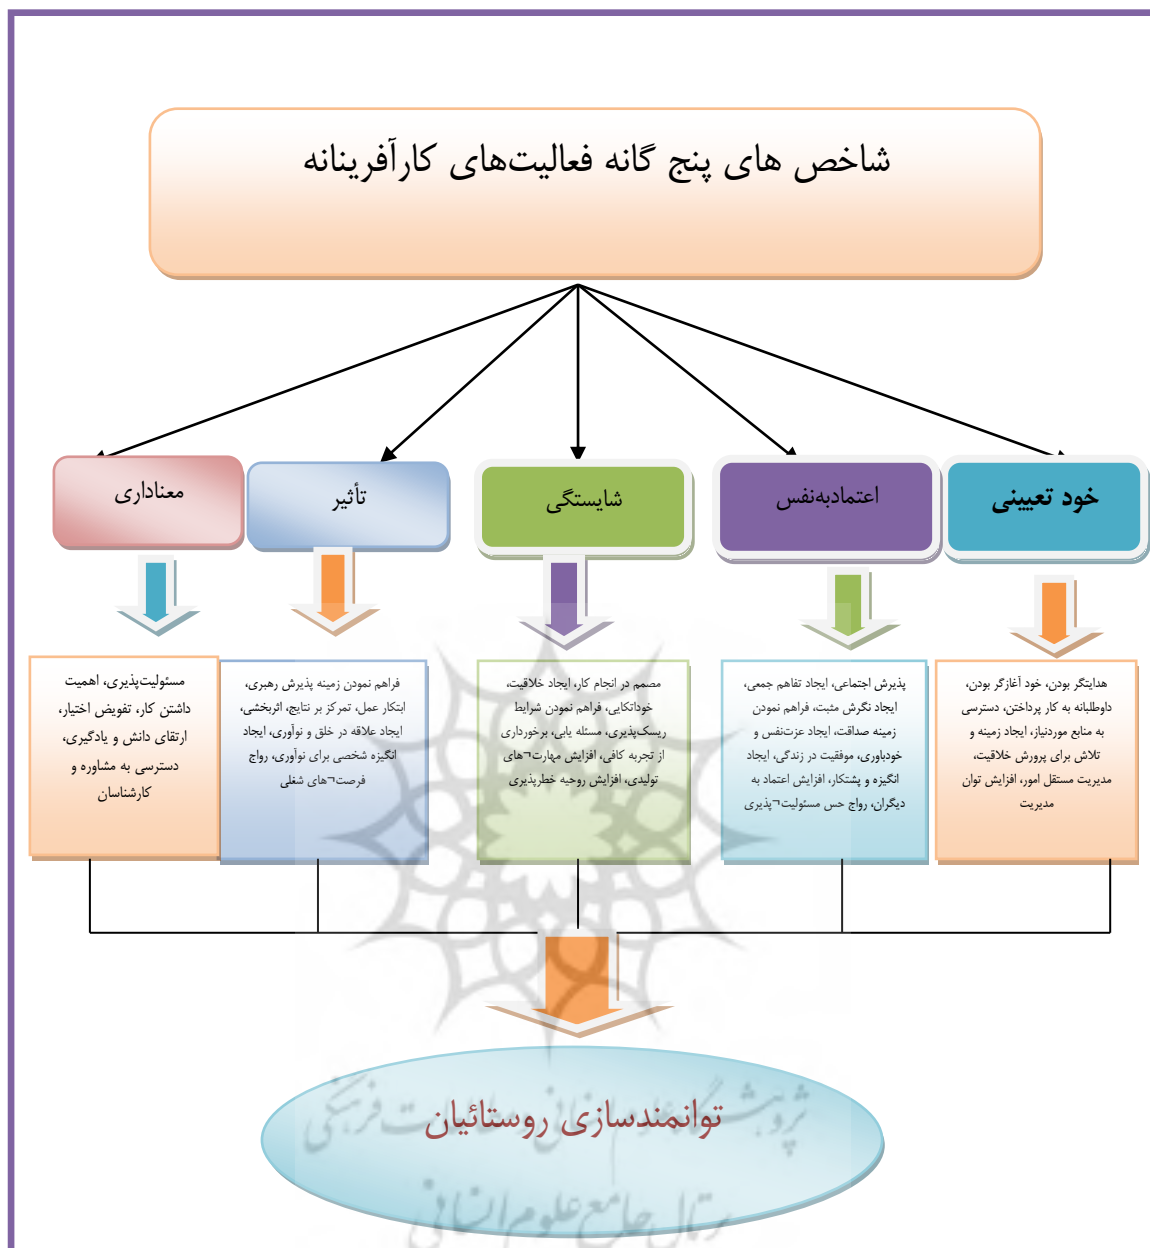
شاخص های پنج گانه فعالیت‌های کارآفرینانه

خود تعیینی

اعتمادبه‌نفس

شایستگی

تأثیر

معناداری

هدایتگر بودن، خود آغازگر بودن، داوطلبانه به کار پرداختن، دسترسی به منابع موردنیاز، ایجاد زمینه و تلاش برای پرورش خلاقیت، مدیریت مستقل امور، افزایش توان مدیریت

پذیرش اجتماعی، ایجاد تفاهم جمعی، ایجاد نگرش مثبت، فراهم نمودن زمینه صداقت، ایجاد عزت‌نفس و خودباوری، موفقیت در زندگی، ایجاد انگیزه و پشتکار، افزایش اعتماد به دیگران، رواج حس مسئولیت¬پذیری

مصمم در انجام کار، ایجاد خلاقیت، خوداتکایی، فراهم نمودن شرایط ریسک‌پذیری، مسئله یابی، برخورداری از تجربه کافی، افزایش مهارت¬های تولیدی، افزایش روحیه خطرپذیری

فراهم نمودن زمینه پذیرش رهبری، ابتکار عمل، تمرکز بر نتایج، اثربخشی، ایجاد علاقه در خلق و نوآوری، ایجاد انگیزه شخصی برای نوآوری، رواج فرصت¬های شغلی

مسئولیت‌پذیری، اهمیت داشتن کار، تفویض اختیار، ارتقای دانش و یادگیری، دسترسی به مشاوره و کارشناسان

توانمندسازی روستائیان

پژوهشگاه علوم انسانی و مطالعات فرهنگی
پرتال جامع علوم انسانی